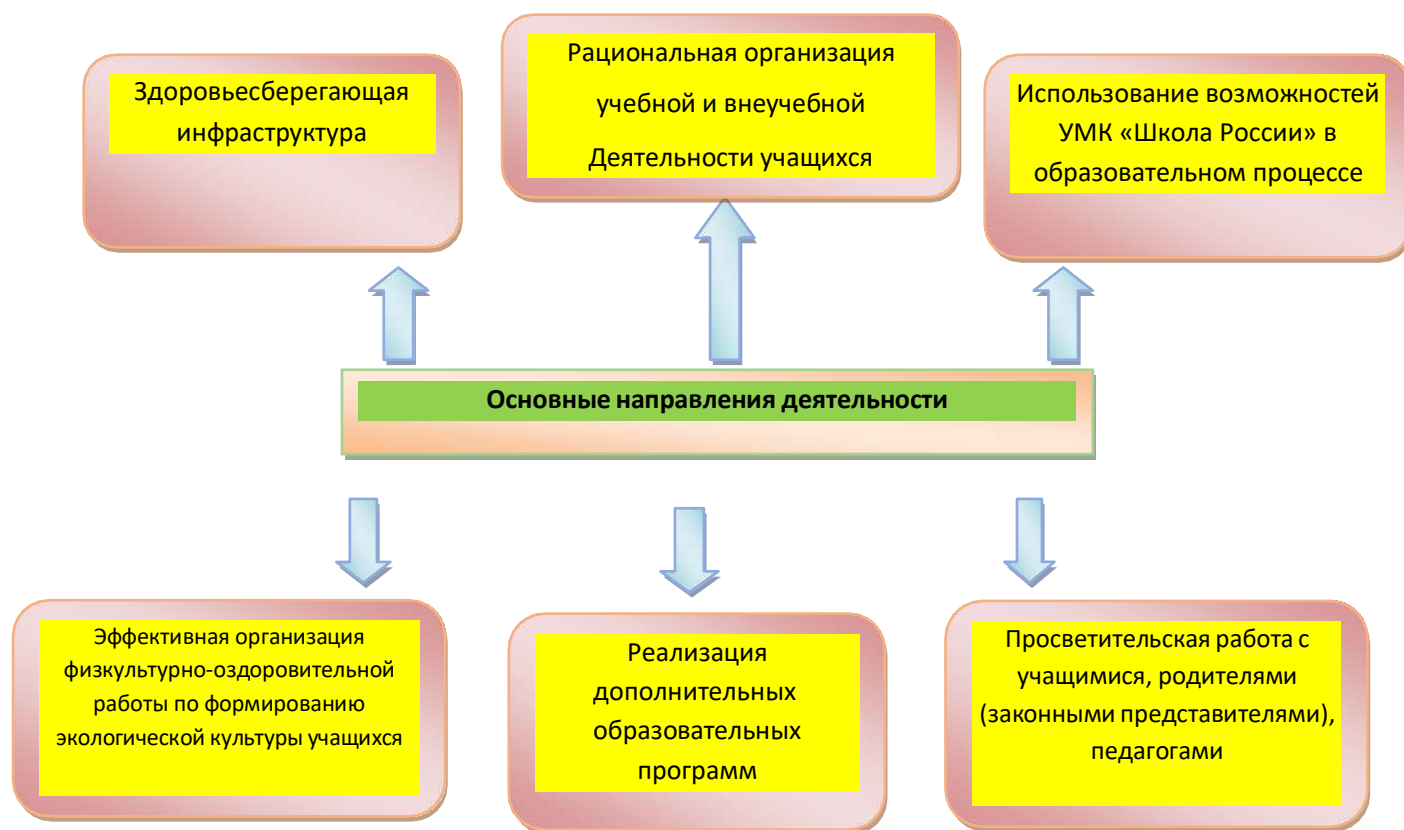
Здоровьесберегающая инфраструктура

Рациональная организация учебной и внеучебной Деятельности учащихся

Использование возможностей УМК «Школа России» в образовательном процессе

Основные направления деятельности

Эффективная организация физкультурно-оздоровительной работы по формированию экологической культуры учащихся

Реализация дополнительных образовательных программ

Просветительская работа с учащимися, родителями (законными представителями), педагогами